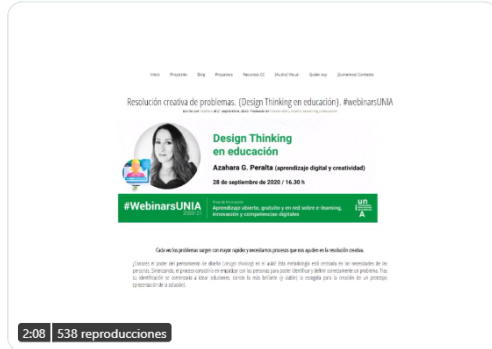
Inicio Proyecto Blog Proyectos Recursos CC Idea Visual Quién soy ¡Escríbeme! Contacto

Resolución creativa de problemas. (Design Thinking en educación). #webinarsUNIA

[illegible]

Design Thinking en educación

Azahara G. Peralta (aprendizaje digital y creatividad)

28 de septiembre de 2020 / 16.30 h

#WebinarsUNIA 2020-21

Aprendizaje abierto, gratuito y en red sobre e-learning, innovación y competencias digitales

UNIA

Cada vez los problemas surgen con mayor rapidez y necesitamos procesos que nos ayuden en la resolución creativa.

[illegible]

2:08 538 reproducciones